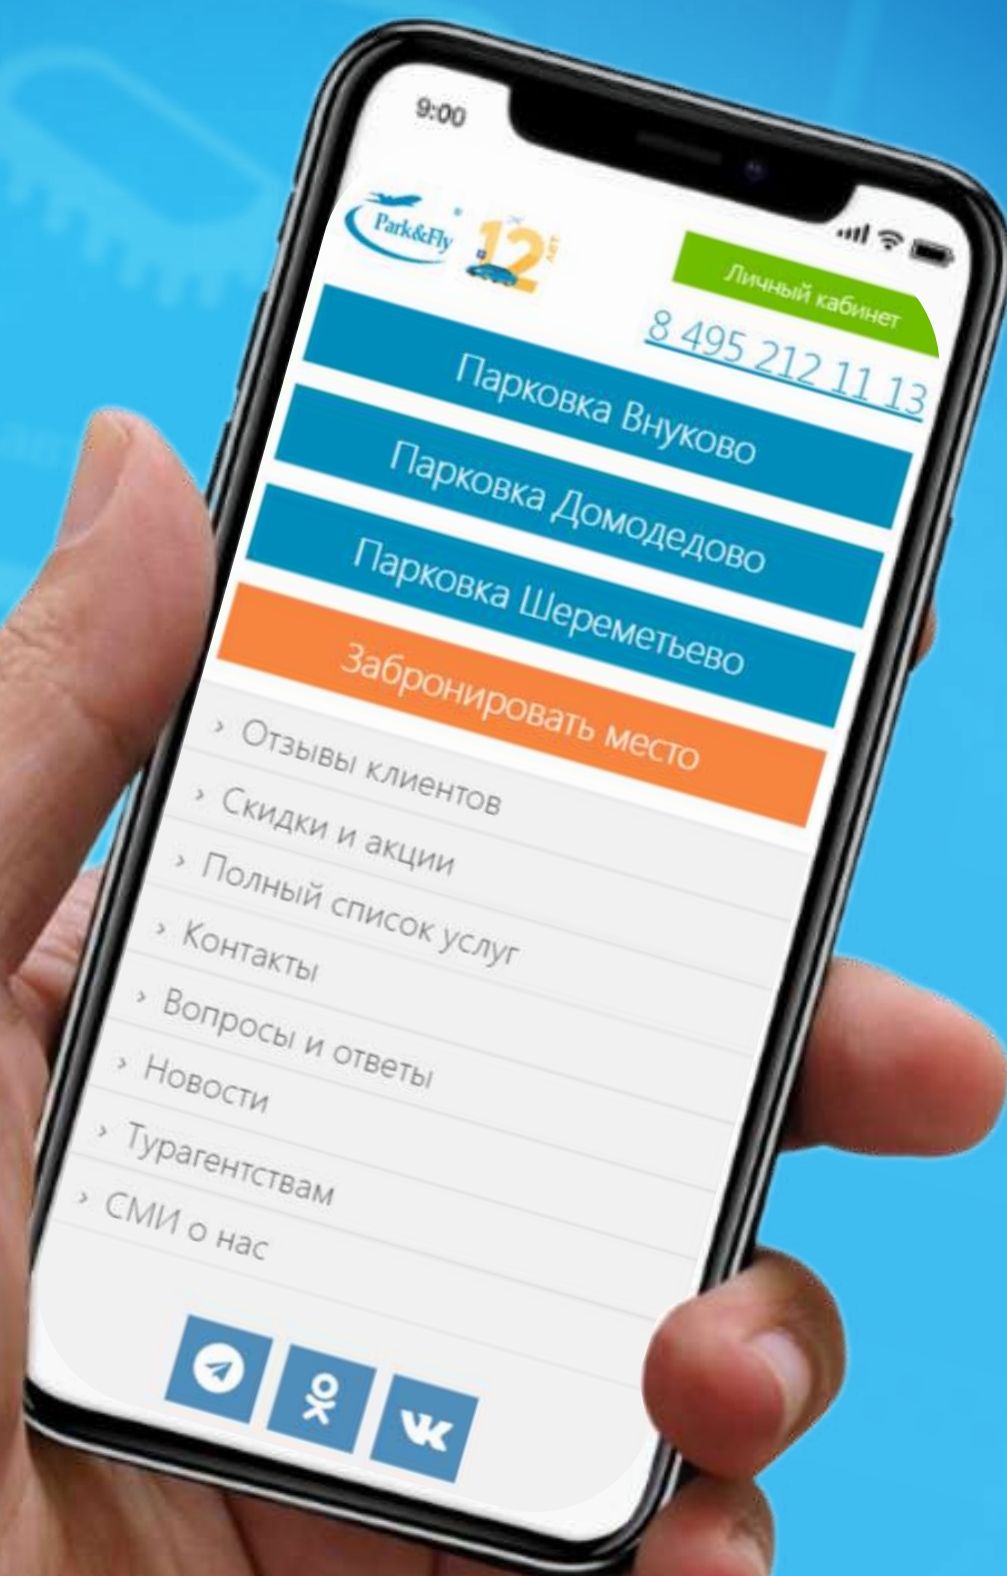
9:00

Park&Fly 12 ЛЕТ

Личный кабинет

8 495 212 11 13

Парковка Внуково

Парковка Домодедово

Парковка Шереметьево

Забронировать место

› Отзывы клиентов

› Скидки и акции

› Полный список услуг

› Контакты

› Вопросы и ответы

› Новости

› Турагентствам

› СМИ о нас